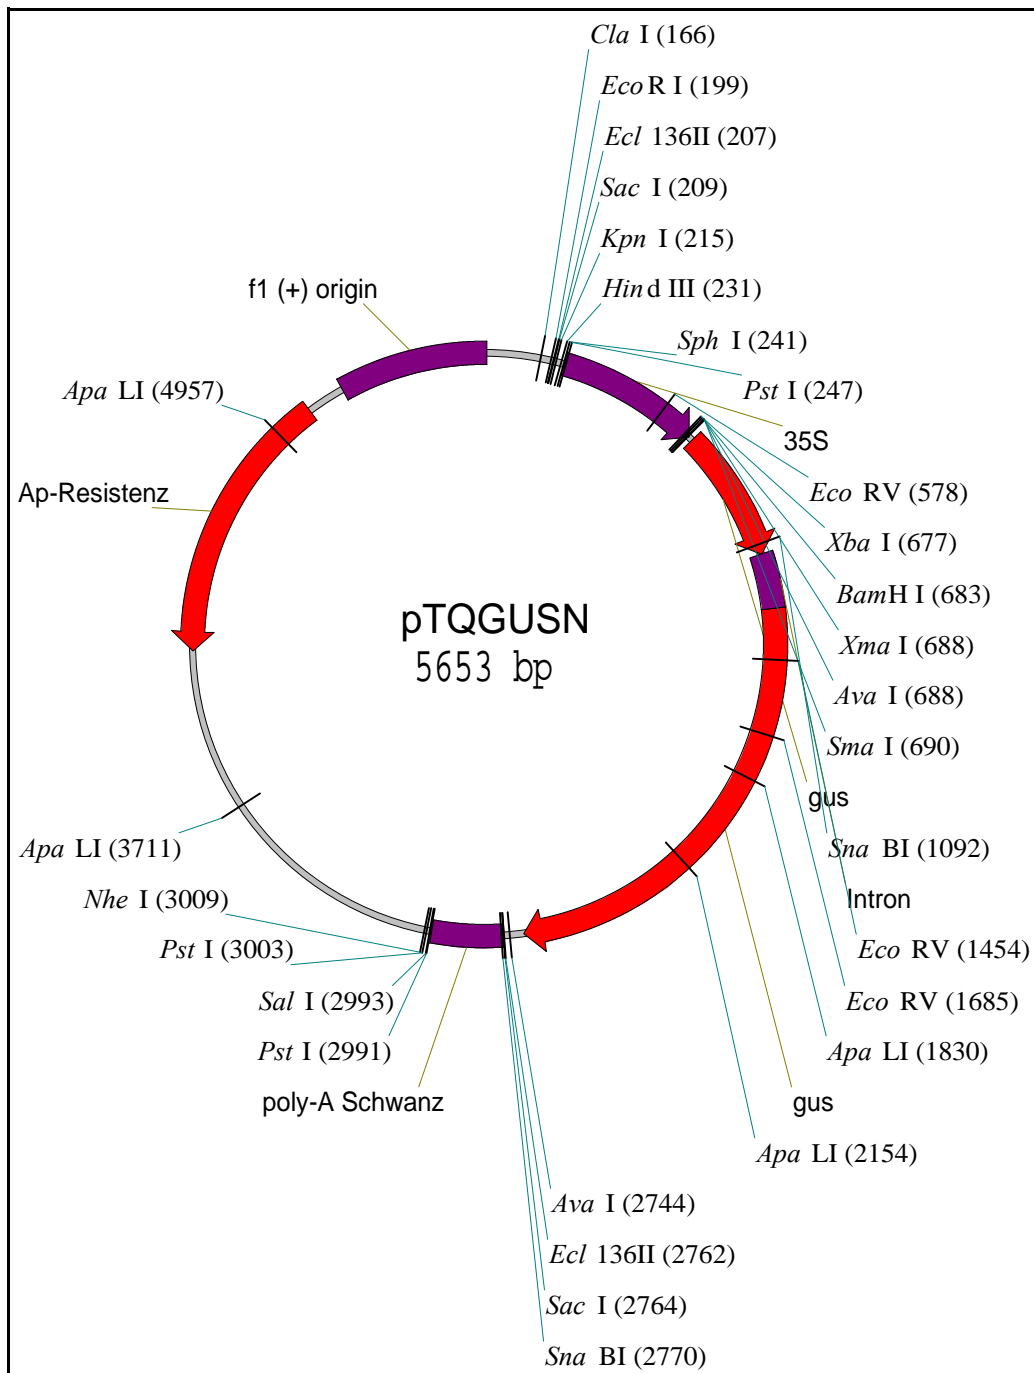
Cla I (166)
Eco R I (199)
Ecl 136II (207)
Sac I (209)
Kpn I (215)
Hin d III (231)
Sph I (241)
Pst I (247)
35S
Eco RV (578)
Xba I (677)
BamH I (683)
Xma I (688)
Ava I (688)
Sma I (690)
gus
Sna BI (1092)
Intron
Eco RV (1454)
Eco RV (1685)
Apa LI (1830)
gus
Apa LI (2154)
Ava I (2744)
Ecl 136II (2762)
Sac I (2764)
Sna BI (2770)
f1 (+) origin
Apa LI (4957)
Ap-Resistenz
pTQGUSN
5653 bp
Apa LI (3711)
Nhe I (3009)
Pst I (3003)
Sal I (2993)
Pst I (2991)
poly-A Schwanz